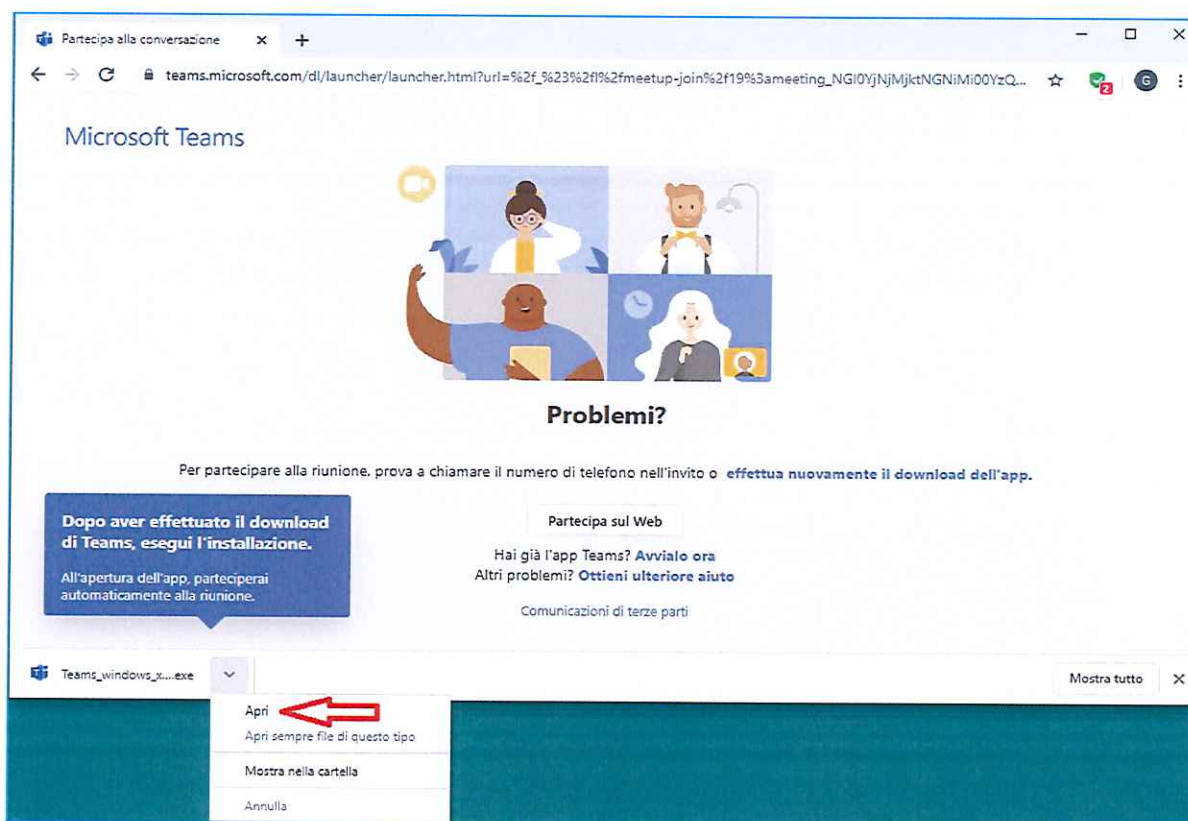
Partecipa alla conversazione × +

teams.microsoft.com/dl/launcher/launcher.html?url=%2f_%23%2fl%2fmeetup-join%2f19%3ameeting_NGI0YjNjMjktNGNiMi00YzQ...

G

Microsoft Teams

Problemi?

Per partecipare alla riunione, prova a chiamare il numero di telefono nell'invito o effettua nuovamente il download dell'app.

Dopo aver effettuato il download di Teams, esegui l'installazione.

All'apertura dell'app, parteciperai automaticamente alla riunione.

Partecipa sul Web

Hai già l'app Teams? Avvialo ora

Altri problemi? Ottieni ulteriore aiuto

Comunicazioni di terze parti

Teams_windows_x....exe

Mostra tutto ×

Apri

Apri sempre file di questo tipo

Mostra nella cartella

Annulla